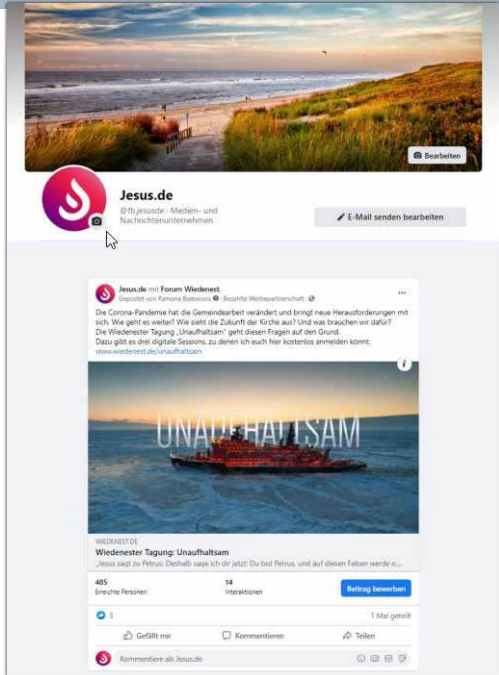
Bearbeiten

Jesus.de

@fb.jesusde · Medien- und Nachrichtenunternehmen

E-Mail senden bearbeiten

Jesus.de mit Forum Wiedenest.
Gepostet von Ramona Bistowons · Bezahlte Werbepartnerschaft ·

Die Corona-Pandemie hat die Gemeindearbeit verändert und bringt neue Herausforderungen mit sich. Wie geht es weiter? Wie sieht die Zukunft der Kirche aus? Und was brauchen wir dafür?
Die Wiedenester Tagung „Unaufhaltsam" geht diesen Fragen auf den Grund.
Dazu gibt es drei digitale Sessions, zu denen ich euch hier kostenlos anmelden könnt:
www.wiedenest.de/unaufhaltsam

UNAUFHALTSAM

WIEDENEST.DE
Wiedenester Tagung: Unaufhaltsam
Jesus sagt zu Petrus: Deshalb sage ich dir jetzt: Du bist Petrus, und auf diesen Felsen werde ic...

485
Erreichte Personen

14
Interaktionen

Beitrag bewerben

3

1 Mal geteilt

Gefällt mir

Kommentieren

Teilen

Kommentiere als Jesus.de